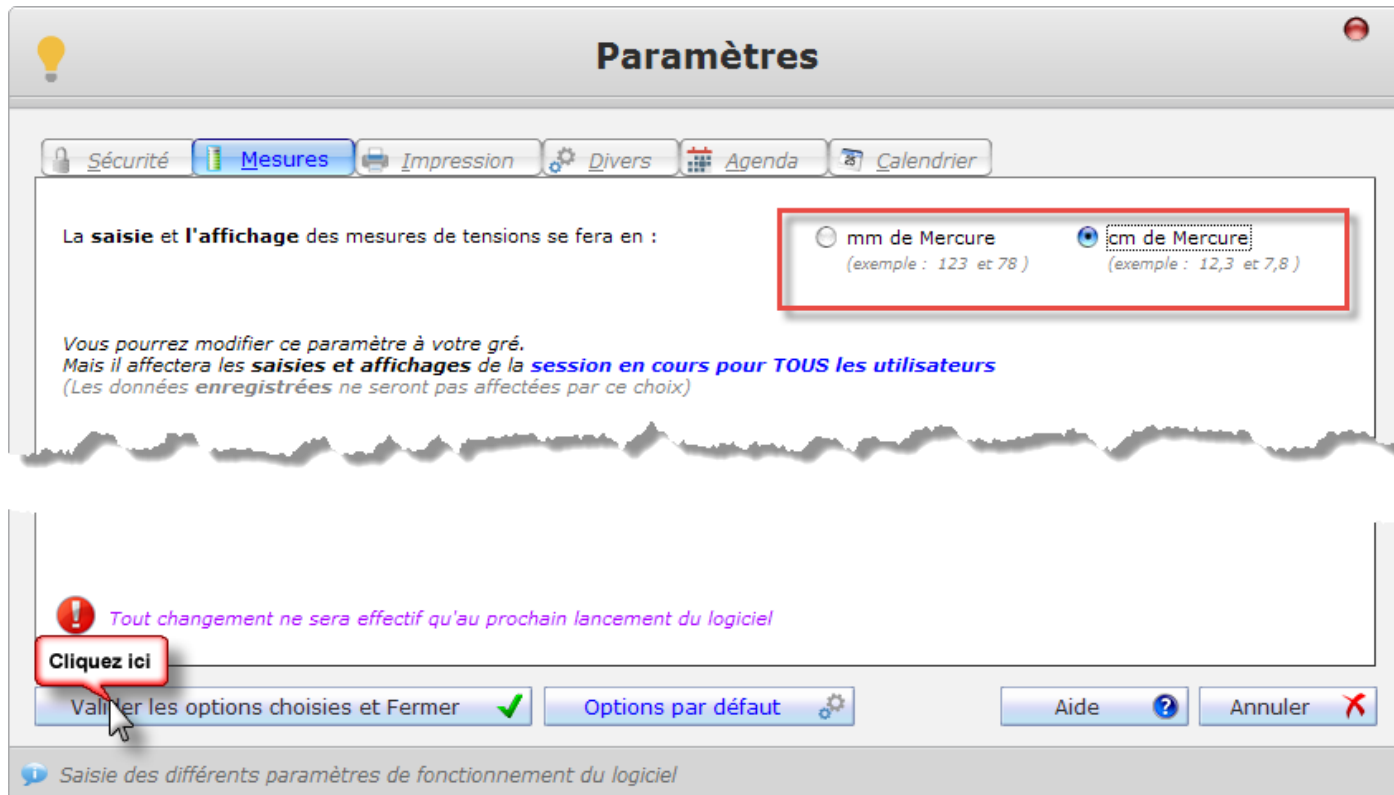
Paramètres

Sécurité | Mesures | Impression | Divers | Agenda | Calendrier

La **saisie** et **l'affichage** des mesures de tensions se fera en :

mm de Mercure
(exemple : 123 et 78 )

cm de Mercure
(exemple : 12,3 et 7,8 )

*Vous pourrez modifier ce paramètre à votre gré.*
*Mais il affectera les **saisies et affichages** de la **session en cours pour TOUS les utilisateurs***
*(Les données **enregistrées** ne seront pas affectées par ce choix)*

*Tout changement ne sera effectif qu'au prochain lancement du logiciel*

Cliquez ici

Vali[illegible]er les options choisies et Fermer

Options par défaut

Aide

Annuler

*Saisie des différents paramètres de fonctionnement du logiciel*